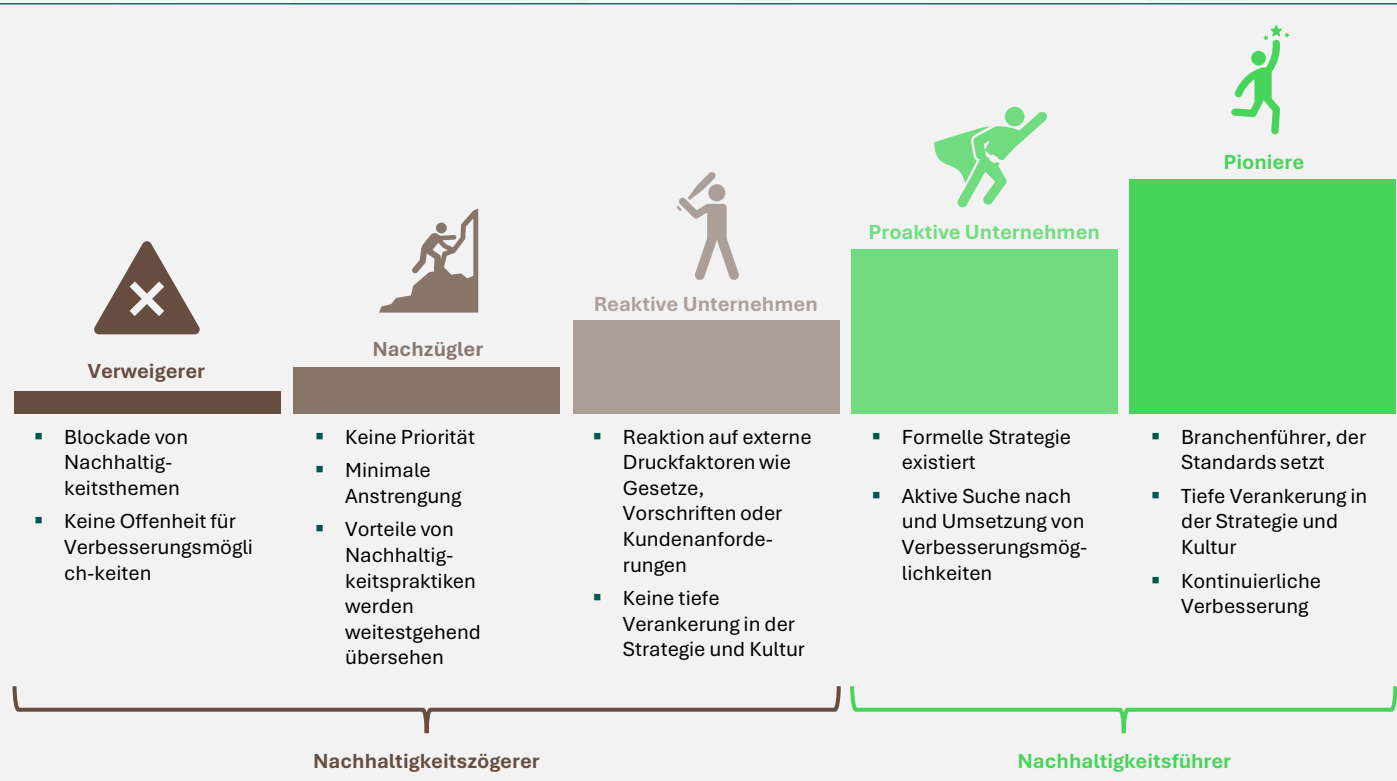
Verweigerer

- Blockade von Nachhaltigkeitsthemen
- Keine Offenheit für Verbesserungsmögli ch-keiten

Nachzügler

- Keine Priorität
- Minimale Anstrengung
- Vorteile von Nachhaltigkeitspraktiken werden weitestgehend übersehen

Reaktive Unternehmen

- Reaktion auf externe Druckfaktoren wie Gesetze, Vorschriften oder Kundenanforderungen
- Keine tiefe Verankerung in der Strategie und Kultur

Proaktive Unternehmen

- Formelle Strategie existiert
- Aktive Suche nach und Umsetzung von Verbesserungsmöglichkeiten

Pioniere

- Branchenführer, der Standards setzt
- Tiefe Verankerung in der Strategie und Kultur
- Kontinuierliche Verbesserung

Nachhaltigkeitszögerer

Nachhaltigkeitsführer